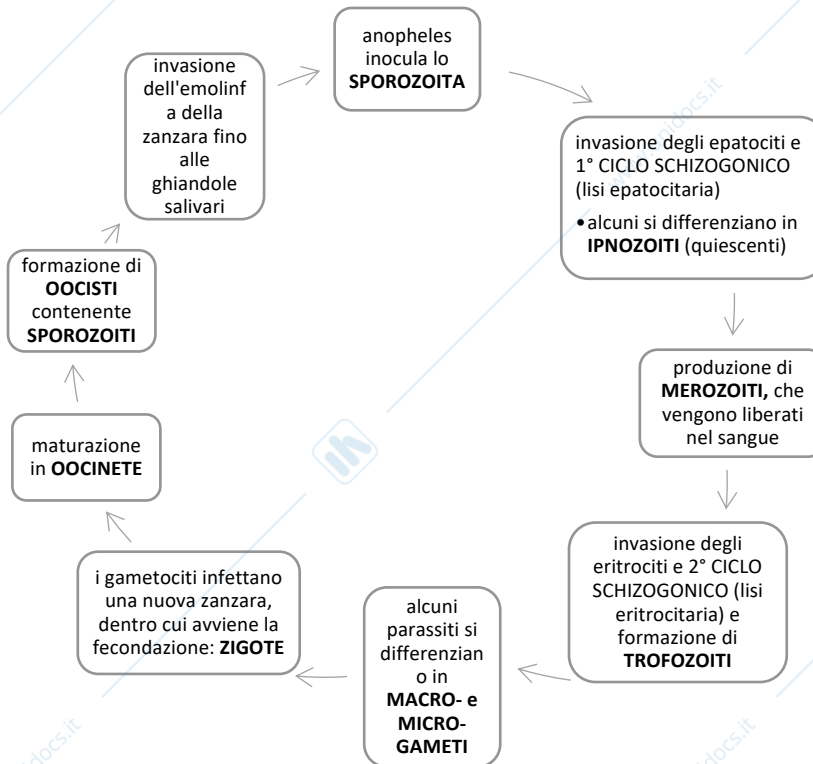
anopheles inocula lo **SPOROZOITA**

invasione degli epatociti e 1° CICLO SCHIZOGONICO (lisi epatocitaria)

• alcuni si differenziano in **IPNOZOITI** (quiescenti)

produzione di **MEROZOITI,** che vengono liberati nel sangue

invasione degli eritrociti e 2° CICLO SCHIZOGONICO (lisi eritrocitaria) e formazione di **TROFOZOITI**

alcuni parassiti si differenzian o in **MACRO- e MICRO-GAMETI**

i gametociti infettano una nuova zanzara, dentro cui avviene la fecondazione: **ZIGOTE**

maturazione in **OOCINETE**

formazione di **OOCISTI** contenente **SPOROZOITI**

invasione dell'emolinf a della zanzara fino alle ghiandole salivari